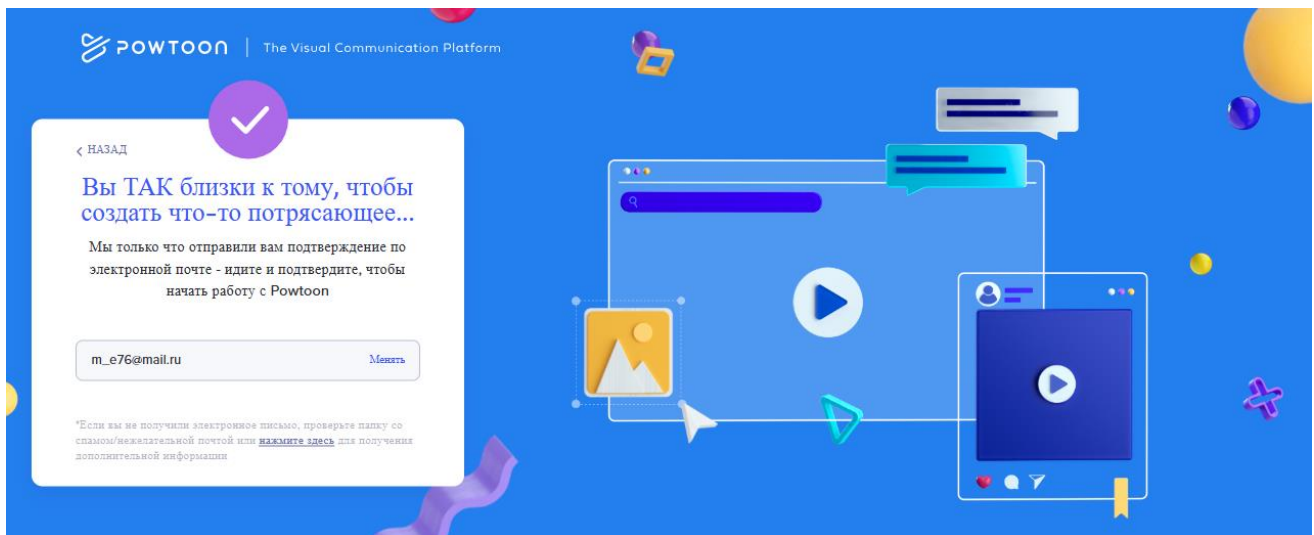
POWTOON | The Visual Communication Platform

‹ НАЗАД

Вы ТАК близки к тому, чтобы создать что-то потрясающее...

Мы только что отправили вам подтверждение по электронной почте - идите и подтвердите, чтобы начать работу с Powtoon

m_e76@mail.ru

Менять

*Если вы не получили электронное письмо, проверьте папку со спамом/нежелательной почтой или нажмите здесь для получения дополнительной информации